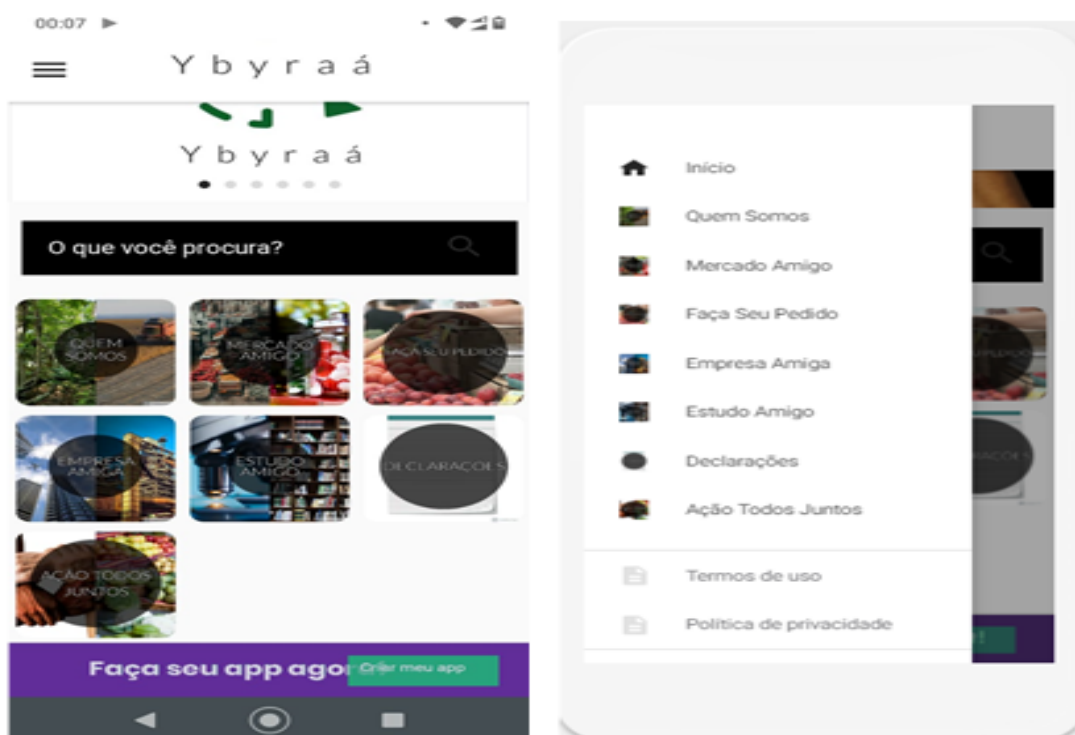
00:07

Y b y r a á

Y b y r a á

O que você procura?

QUEM SOMOS

MERCADO AMIGO

FAÇA SEU PEDIDO

EMPRESA AMIGA

ESTUDO AMIGO

DECLARAÇÕES

AÇÃO TODOS JUNTOS

Faça seu app agor

Criar meu app

Início

Quem Somos

Mercado Amigo

Faça Seu Pedido

Empresa Amiga

Estudo Amigo

Declarações

Ação Todos Juntos

Termos de uso

Política de privacidade